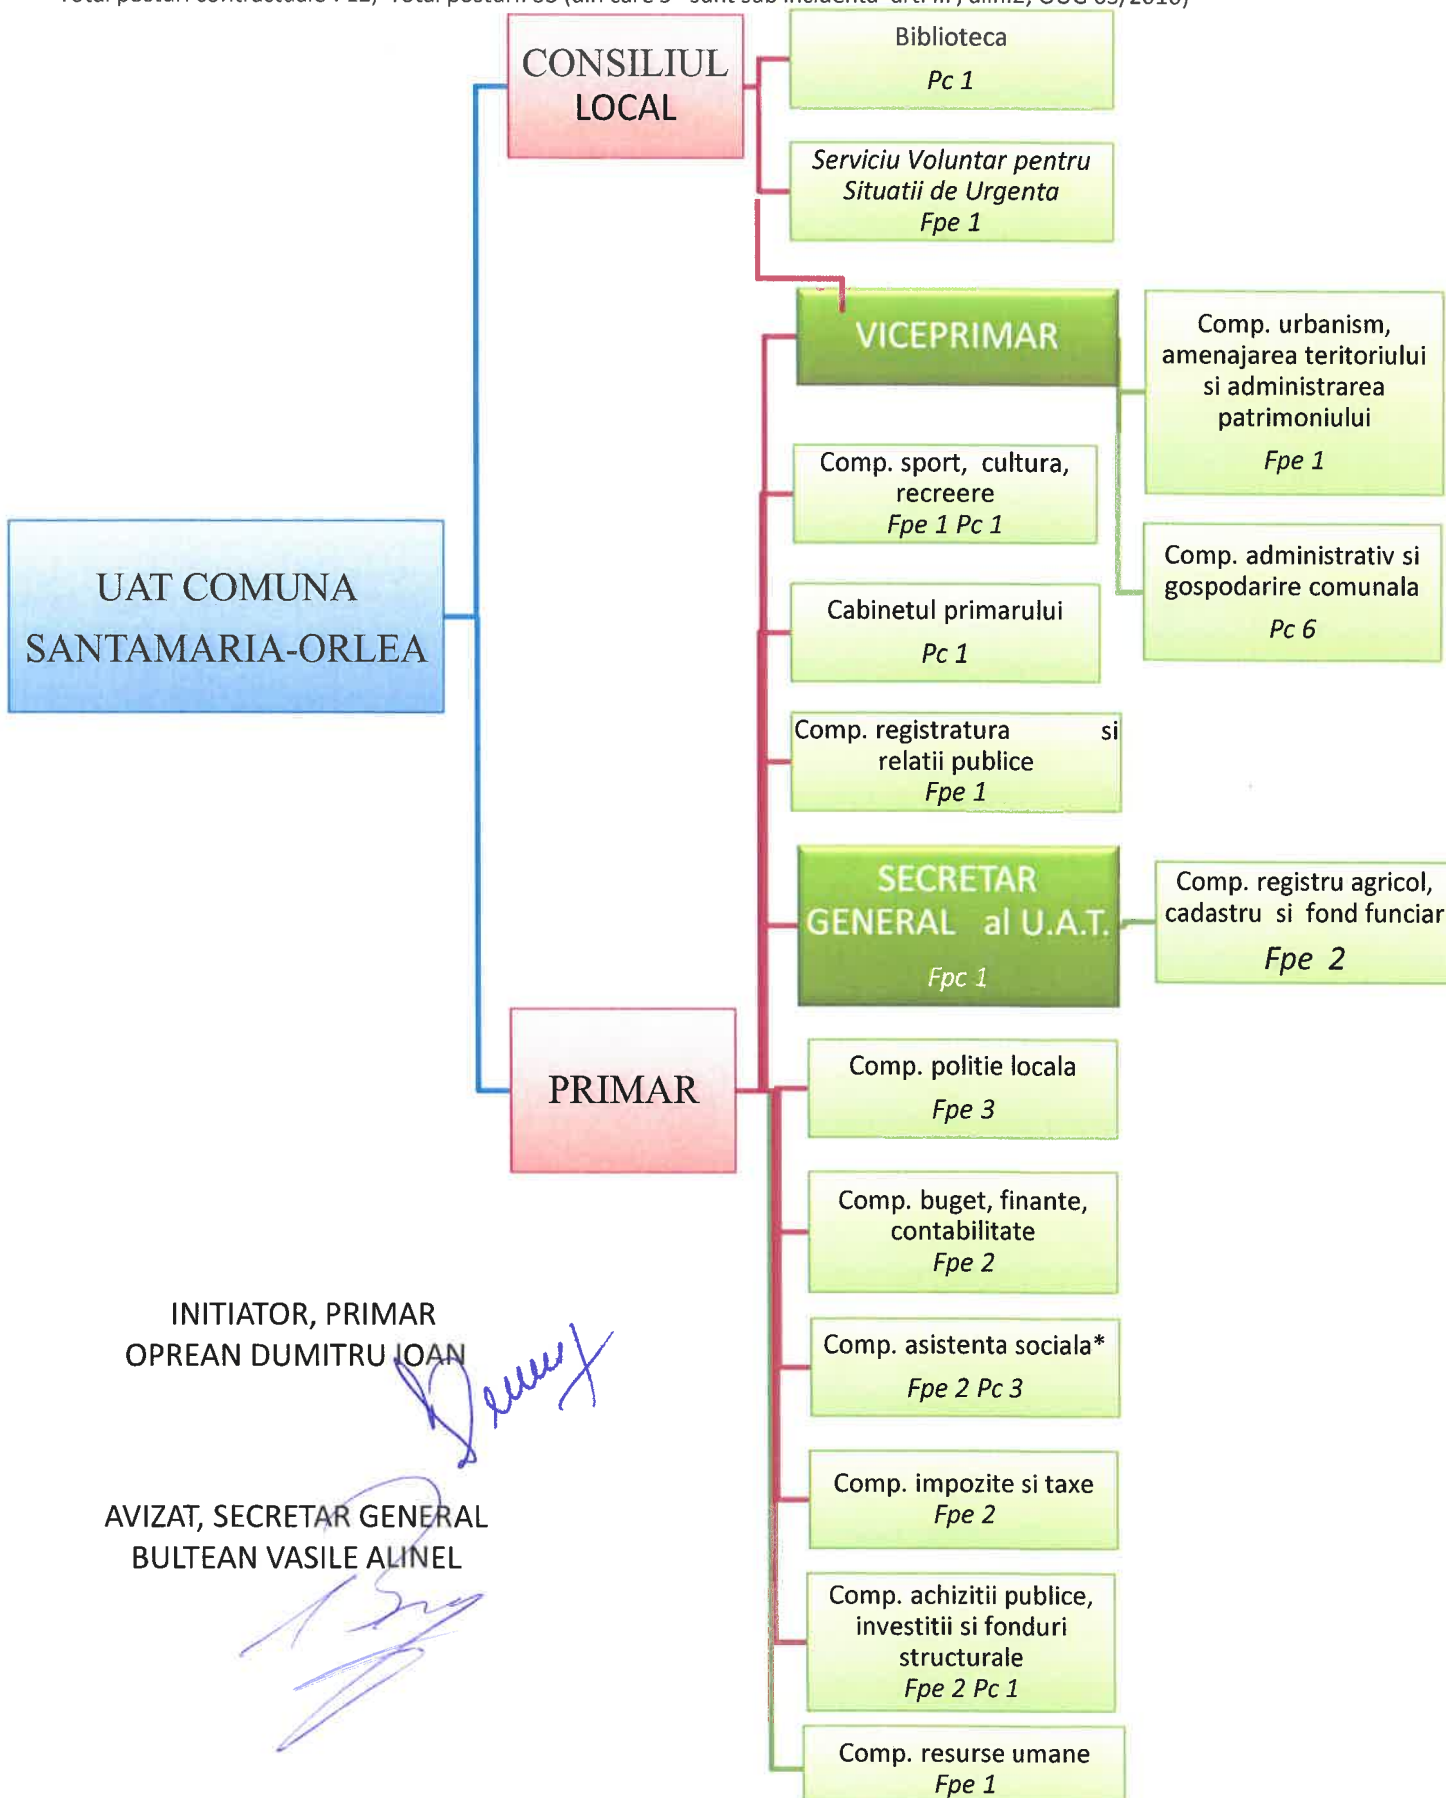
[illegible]

CONSILIUL LOCAL

Biblioteca
Pc 1

Serviciu Voluntar pentru Situatii de Urgenta
Fpe 1

VICEPRIMAR

Comp. urbanism, amenajarea teritoriului si administrarea patrimoniului
Fpe 1

Comp. sport, cultura, recreere
Fpe 1 Pc 1

Comp. administrativ si gospodarire comunala
Pc 6

UAT COMUNA SANTAMARIA-ORLEA

Cabinetul primarului
Pc 1

Comp. registratura si relatii publice
Fpe 1

SECRETAR GENERAL al U.A.T.
Fpc 1

Comp. registru agricol, cadastru si fond funciar
Fpe 2

PRIMAR

Comp. politie locala
Fpe 3

Comp. buget, finante, contabilitate
Fpe 2

INITIATOR, PRIMAR
OPREAN DUMITRU IOAN

Comp. asistenta sociala*
Fpe 2 Pc 3

AVIZAT, SECRETAR GENERAL
BULTEAN VASILE ALINEL

Comp. impozite si taxe
Fpe 2

Comp. achizitii publice, investitii si fonduri structurale
Fpe 2 Pc 1

Comp. resurse umane
Fpe 1